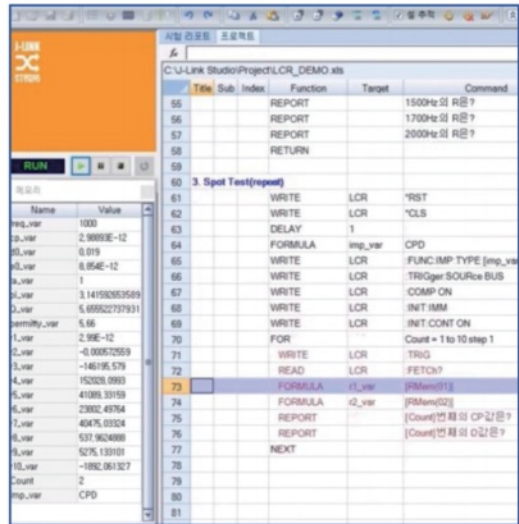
J-LINK
STUDIO

RUN

Name | Value
req_var | 1000
cp_var | 2.98893E-12
d0_var | 0.019
e0_var | 6.854E-12
a_var | 1
pi_var | 3.141592653589
D_var | 5.655522737931
permitty_var | 5.66
1_var | 2.99E-12
2_var | -0.000572559
3_var | -146195.579
4_var | 152028.0993
5_var | 41089.33159
6_var | 23802.49764
7_var | 40475.03324
8_var | 537.9624888
9_var | 5275.133101
10_var | -1892.061327
Count | 2
imp_var | CPD

시험 리포트 프로젝트

C:\J-Link Studio\Project\LCR_DEMO.xls

| | Title | Sub | Index | Function | Target | Command |
|---|---|---|---|---|---|---|
| 55 | | | | REPORT | | 1500Hz의 R은? |
| 56 | | | | REPORT | | 1700Hz의 R은? |
| 57 | | | | REPORT | | 2000Hz의 R은? |
| 58 | | | | RETURN | | |
| 59 | | | | | | |
| 60 | 3. Spot Test(repeat) | | | | | |
| 61 | | | | WRITE | LCR | *RST |
| 62 | | | | WRITE | LCR | *CLS |
| 63 | | | | DELAY | 1 | |
| 64 | | | | FORMULA | imp_var | CPD |
| 65 | | | | WRITE | LCR | :FUNC:IMP TYPE [imp_va |
| 66 | | | | WRITE | LCR | :TRIGger:SOURce BUS |
| 67 | | | | WRITE | LCR | :COMP ON |
| 68 | | | | WRITE | LCR | :INIT:IMM |
| 69 | | | | WRITE | LCR | :INIT:CONT ON |
| 70 | | | | FOR | | Count = 1 to 10 step 1 |
| 71 | | | | WRITE | LCR | :TRIG |
| 72 | | | | READ | LCR | :FETCh? |
| 73 | | | | FORMULA | r1_var | [RMem(01)] |
| 74 | | | | FORMULA | r2_var | [RMem(02)] |
| 75 | | | | REPORT | | [Count]번째의 CP값은? |
| 76 | | | | REPORT | | [Count]번째의 D값은? |
| 77 | | | | NEXT | | |
| 78 | | | | | | |
| 79 | | | | | | |
| 80 | | | | | | |
| 81 | | | | | | |